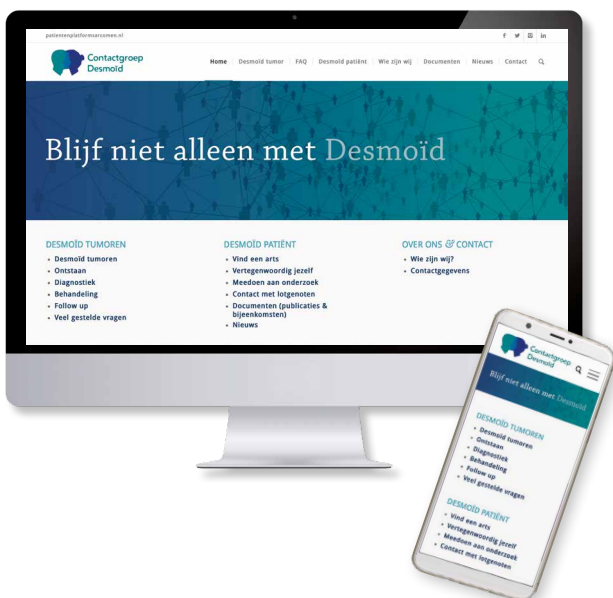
patientenplatformsarcomen.nl

Contactgroep Desmoïd

Home | Desmoïd tumor | FAQ | Desmoïd patiënt | Wie zijn wij | Documenten | Nieuws | Contact

Blijf niet alleen met Desmoïd

DESMOÏD TUMOREN
- Desmoïd tumoren
- Ontstaan
- Diagnostiek
- Behandeling
- Follow up
- Veel gestelde vragen

DESMOÏD PATIËNT
- Vind een arts
- Vertegenwoordig jezelf
- Meedoen aan onderzoek
- Contact met lotgenoten
- Documenten (publicaties & bijeenkomsten)
- Nieuws

OVER ONS & CONTACT
- Wie zijn wij?
- Contactgegevens

Contactgroep Desmoïd

Blijf niet alleen met Desmoïd

DESMOÏD TUMOREN
- Desmoïd tumoren
- Ontstaan
- Diagnostiek
- Behandeling
- Follow up
- Veel gestelde vragen

DESMOÏD PATIËNT
- Vind een arts
- Vertegenwoordig jezelf
- Meedoen aan onderzoek
- Contact met lotgenoten